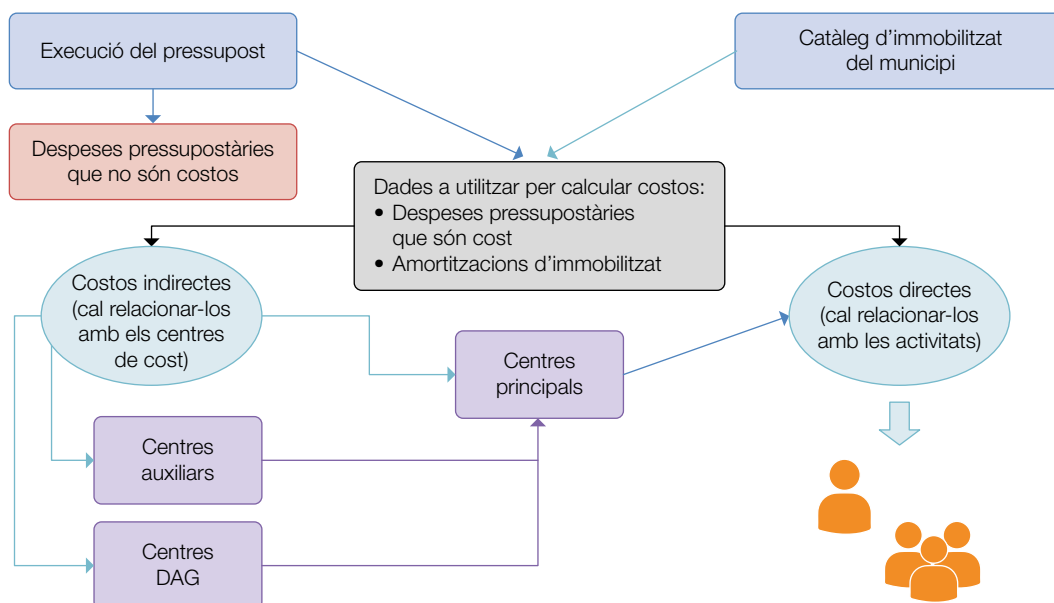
Execució del pressupost

Catàleg d'immobilitzat del municipi

Despeses pressupostàries que no són costos

Dades a utilitzar per calcular costos:
• Despeses pressupostàries que són cost
• Amortitzacions d'immobilitzat

Costos indirectes (cal relacionar-los amb els centres de cost)

Costos directes (cal relacionar-los amb les activitats)

Centres principals

Centres auxiliars

Centres DAG